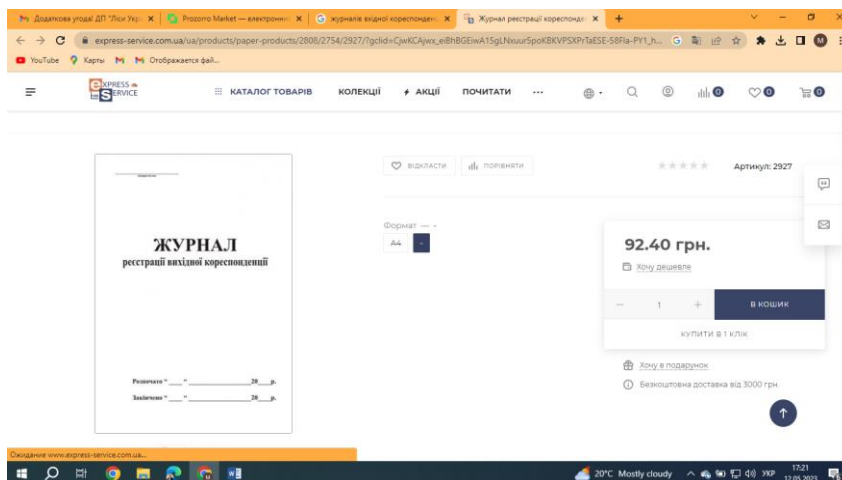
Додаткова угода ДП "Ліси Укр ×
Prozorro Market — електронни ×
журналів вхідної кореспонденц ×
Журнал реєстрації кореспонден ×
+

express-service.com.ua/ua/products/paper-products/2808/2754/2927/?gclid=CjwKCAjwx_eiBhBGEiwA15gLNxuurSpoKBKVPSXPrTaESE-58Fla-PY1_h...

YouTube
Карты
M
Отображается фай...

EXPRESS SERVICE

КАТАЛОГ ТОВАРІВ
КОЛЕКЦІЇ
АКЦІЇ
ПОЧИТАТИ
···

0
0
0

ЖУРНАЛ
реєстрації вихідної кореспонденції

Розпочато "___" ___________ 20___р.
Закінчено "___" ___________ 20___р.

ВІДКЛАСТИ
ПОРІВНЯТИ

Артикул: 2927

Формат — -
A4

92.40 грн.
Хочу дешевше

−
1
+
В КОШИК

КУПИТИ В 1 КЛІК

Хочу в подарунок
Безкоштовна доставка від 3000 грн.

Ожидание www.express-service.com.ua...

20°C Mostly cloudy
УКР
17:21
12.05.2023